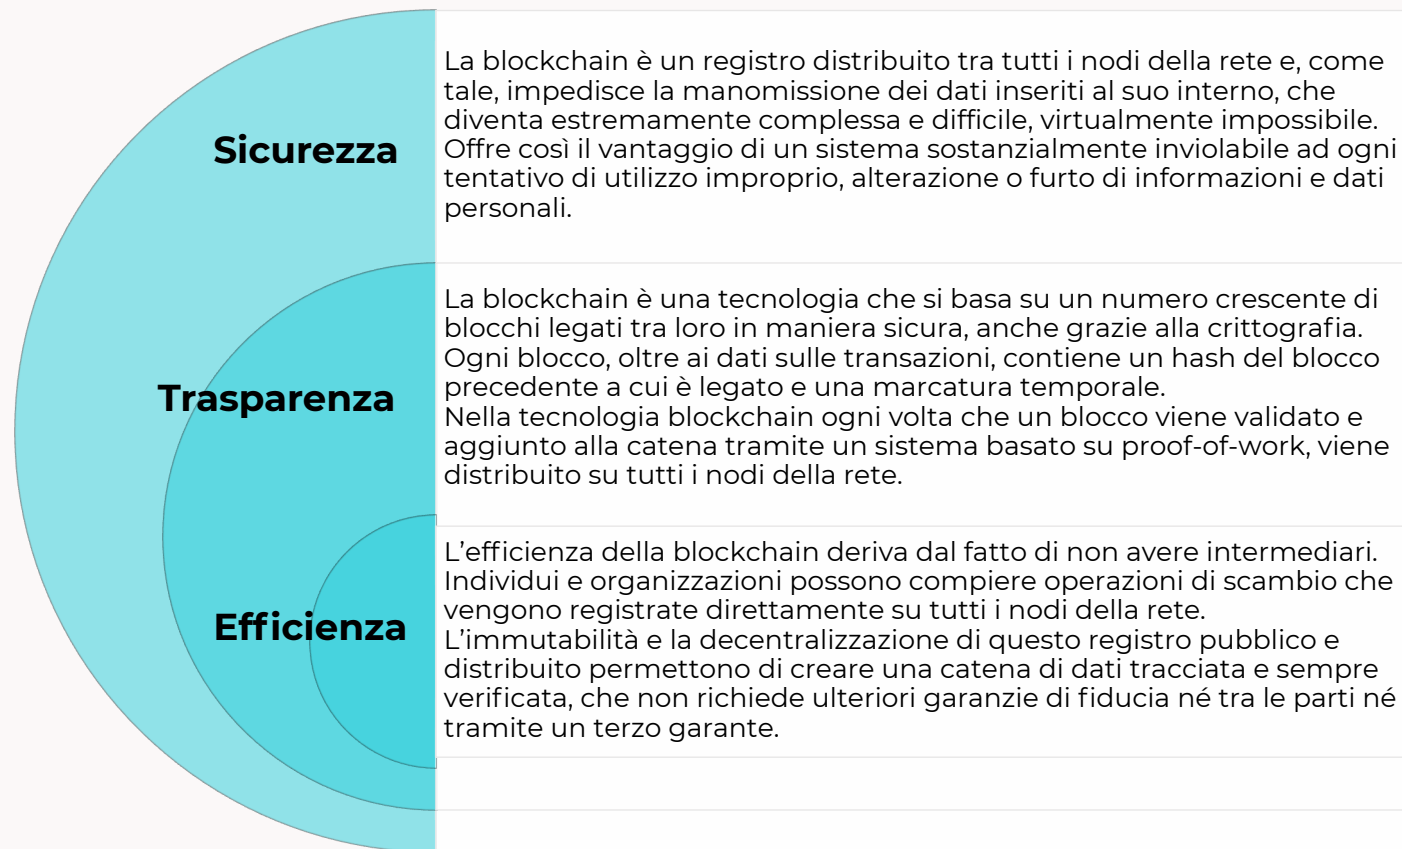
Sicurezza

La blockchain è un registro distribuito tra tutti i nodi della rete e, come tale, impedisce la manomissione dei dati inseriti al suo interno, che diventa estremamente complessa e difficile, virtualmente impossibile. Offre così il vantaggio di un sistema sostanzialmente inviolabile ad ogni tentativo di utilizzo improprio, alterazione o furto di informazioni e dati personali.

Trasparenza

La blockchain è una tecnologia che si basa su un numero crescente di blocchi legati tra loro in maniera sicura, anche grazie alla crittografia. Ogni blocco, oltre ai dati sulle transazioni, contiene un hash del blocco precedente a cui è legato e una marcatura temporale.
Nella tecnologia blockchain ogni volta che un blocco viene validato e aggiunto alla catena tramite un sistema basato su proof-of-work, viene distribuito su tutti i nodi della rete.

Efficienza

L'efficienza della blockchain deriva dal fatto di non avere intermediari. Individui e organizzazioni possono compiere operazioni di scambio che vengono registrate direttamente su tutti i nodi della rete.
L'immutabilità e la decentralizzazione di questo registro pubblico e distribuito permettono di creare una catena di dati tracciata e sempre verificata, che non richiede ulteriori garanzie di fiducia né tra le parti né tramite un terzo garante.